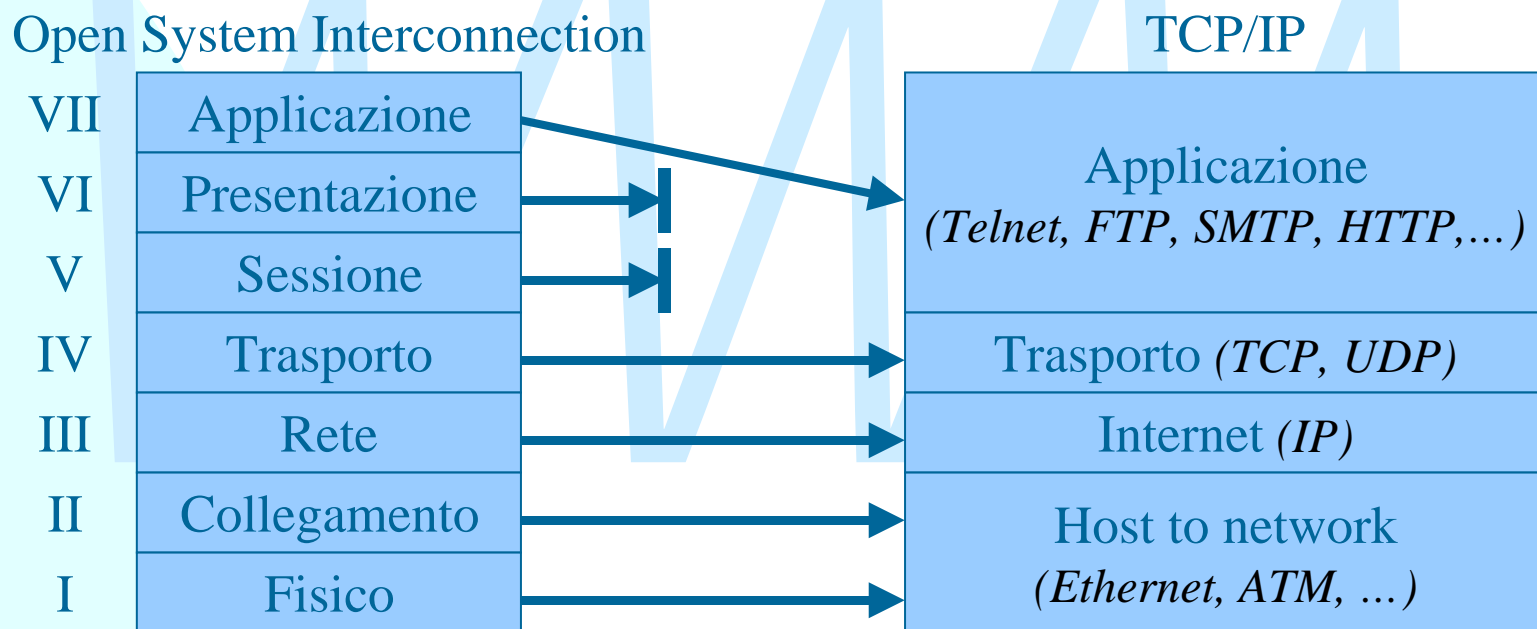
Open System Interconnection

TCP/IP

| | |
|---|---|
| VII | Applicazione |
| VI | Presentazione |
| V | Sessione |
| IV | Trasporto |
| III | Rete |
| II | Collegamento |
| I | Fisico |

Applicazione
*(Telnet, FTP, SMTP, HTTP,…)*

Trasporto *(TCP, UDP)*

Internet *(IP)*

Host to network
*(Ethernet, ATM, …)*